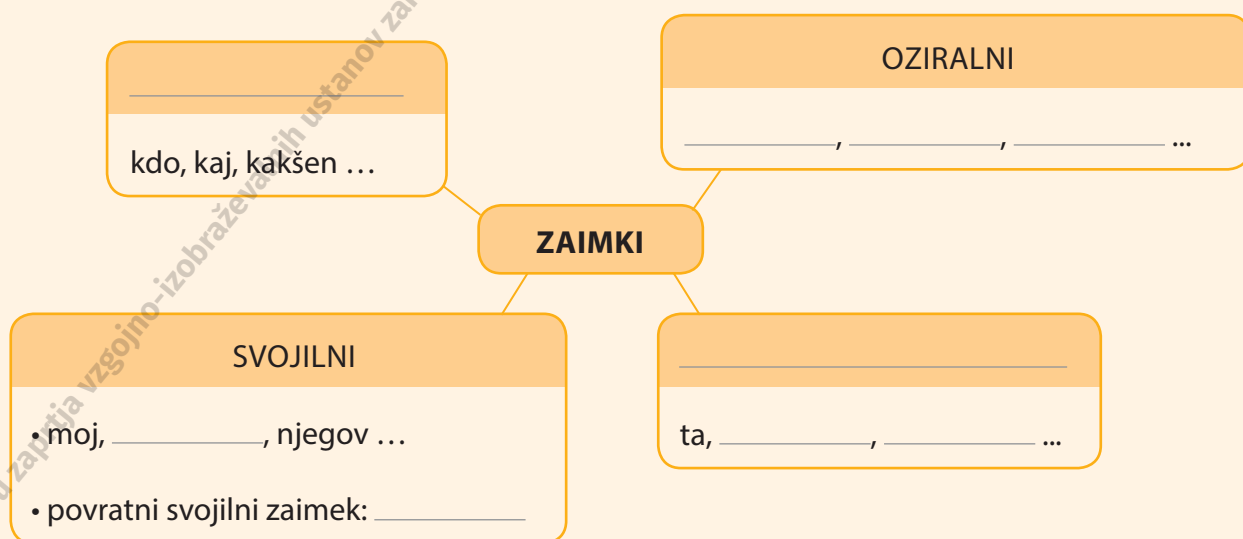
\_\_\_\_\_\_\_\_\_\_\_\_

kdo, kaj, kakšen …

OZIRALNI

\_\_\_\_\_\_\_\_, \_\_\_\_\_\_\_\_, \_\_\_\_\_\_\_\_ ...

ZAIMKI

SVOJILNI

• moj, \_\_\_\_\_\_\_\_, njegov …

• povratni svojilni zaimek: \_\_\_\_\_\_\_\_

\_\_\_\_\_\_\_\_\_\_\_\_

ta, \_\_\_\_\_\_\_\_, \_\_\_\_\_\_\_\_ ...

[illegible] zaprtja vzgojno-izobraževalnih ustanov za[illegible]